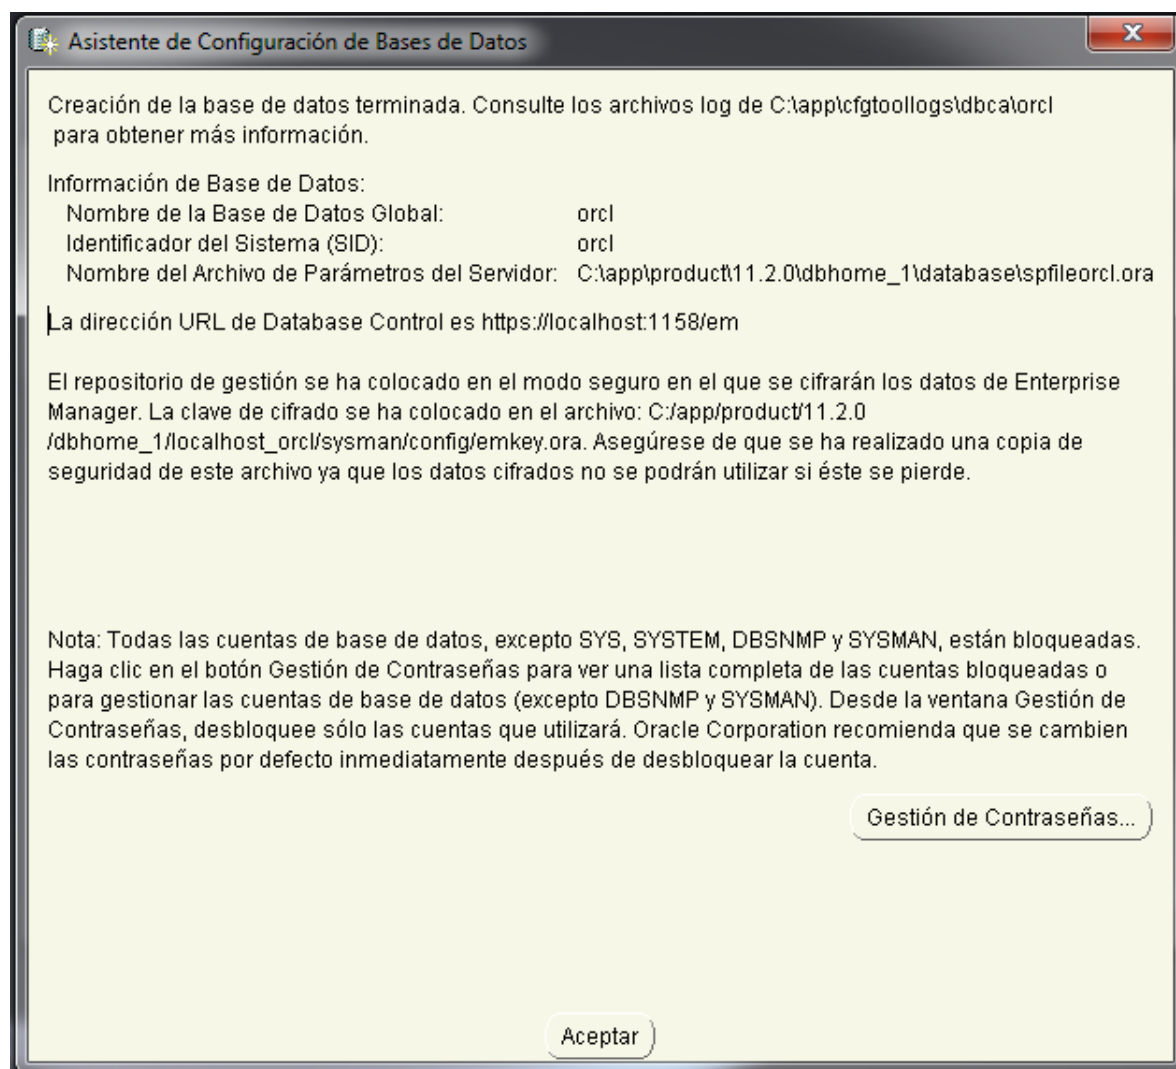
Asistente de Configuración de Bases de Datos

Creación de la base de datos terminada. Consulte los archivos log de C:\app\cfgtoollogs\dbca\orcl para obtener más información.

Información de Base de Datos:
Nombre de la Base de Datos Global: orcl
Identificador del Sistema (SID): orcl
Nombre del Archivo de Parámetros del Servidor: C:\app\product\11.2.0\dbhome_1\database\spfileorcl.ora

La dirección URL de Database Control es https://localhost:1158/em

El repositorio de gestión se ha colocado en el modo seguro en el que se cifrarán los datos de Enterprise Manager. La clave de cifrado se ha colocado en el archivo: C:/app/product/11.2.0 /dbhome_1/localhost_orcl/sysman/config/emkey.ora. Asegúrese de que se ha realizado una copia de seguridad de este archivo ya que los datos cifrados no se podrán utilizar si éste se pierde.

Nota: Todas las cuentas de base de datos, excepto SYS, SYSTEM, DBSNMP y SYSMAN, están bloqueadas. Haga clic en el botón Gestión de Contraseñas para ver una lista completa de las cuentas bloqueadas o para gestionar las cuentas de base de datos (excepto DBSNMP y SYSMAN). Desde la ventana Gestión de Contraseñas, desbloquee sólo las cuentas que utilizará. Oracle Corporation recomienda que se cambien las contraseñas por defecto inmediatamente después de desbloquear la cuenta.

Gestión de Contraseñas...

Aceptar